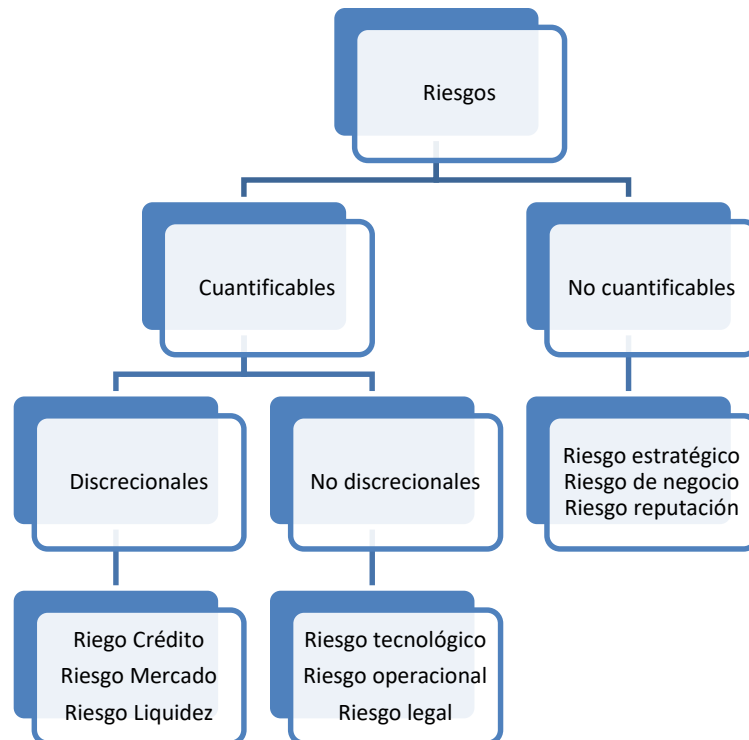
Riesgos

Cuantificables

No cuantificables

Discrecionales

No discrecionales

Riesgo estratégico
Riesgo de negocio
Riesgo reputación

Riego Crédito
Riesgo Mercado
Riesgo Liquidez

Riesgo tecnológico
Riesgo operacional
Riesgo legal